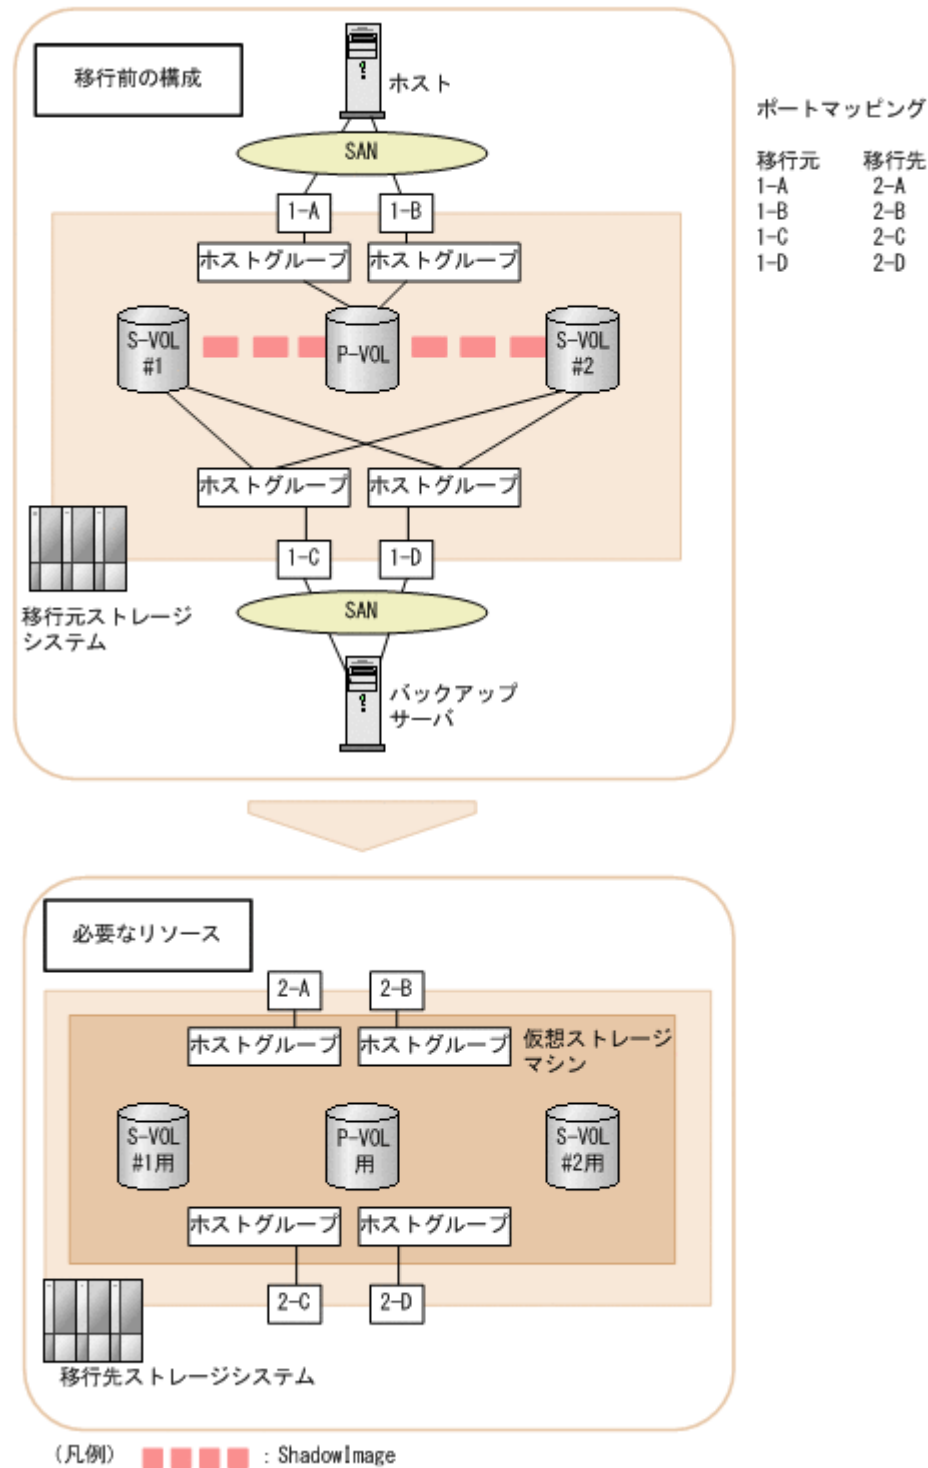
移行前の構成

ホスト

SAN

1-A

1-B

ホストグループ

ホストグループ

S-VOL #1

P-VOL

S-VOL #2

ホストグループ

ホストグループ

1-C

1-D

SAN

移行元ストレージシステム

バックアップサーバ

ポートマッピング

| 移行元 | 移行先 |
|---|---|
| 1-A | 2-A |
| 1-B | 2-B |
| 1-C | 2-C |
| 1-D | 2-D |

必要なリソース

2-A

2-B

ホストグループ

ホストグループ

仮想ストレージマシン

S-VOL #1用

P-VOL 用

S-VOL #2用

ホストグループ

ホストグループ

2-C

2-D

移行先ストレージシステム

（凡例） : ShadowImage